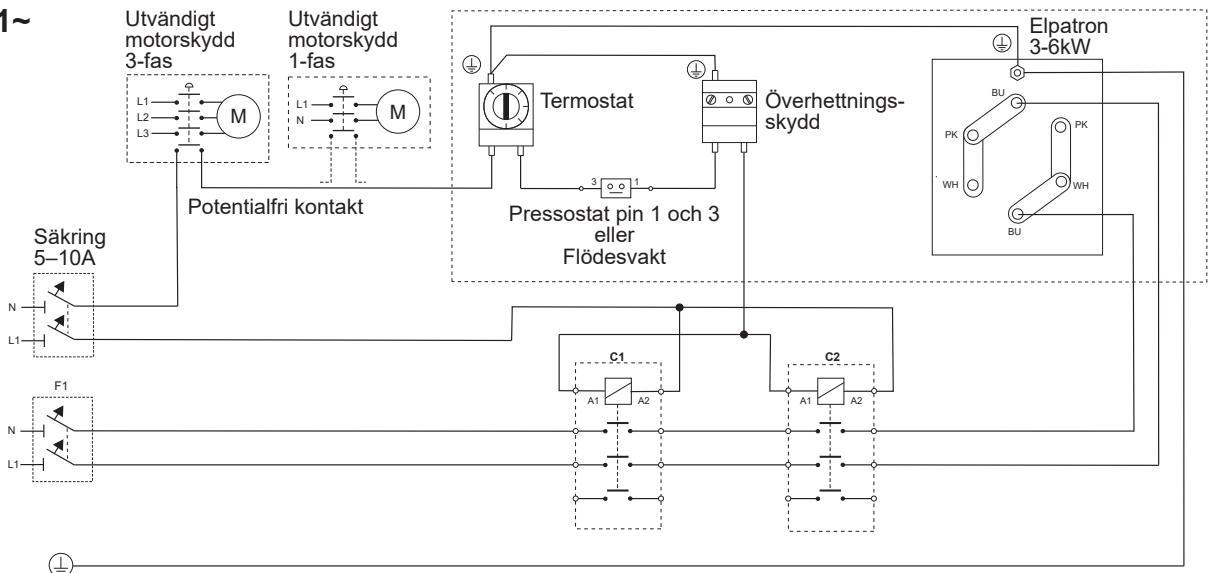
1~

Utvändigt motorskydd 3-fas

L1
L2
L3
M

Utvändigt motorskydd 1-fas

L1
N
M

Termostat

Överhettningsskydd

Elpatron 3-6kW

BU
PK
WH
PK
WH
BU

3 1

Potentialfri kontakt

Pressostat pin 1 och 3 eller Flödesvakt

Säkring 5–10A

N
L1

C1
A1 A2

C2
A1 A2

F1
N
L1